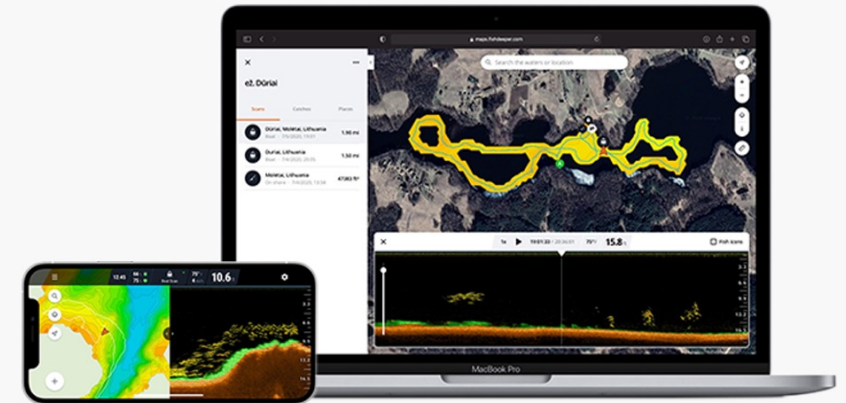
maps.fishdeeper.com

Search the waters or location

ež. Dūriai

Scans

Catches

Places

Dūriai, Molėtai, Lithuania

1.90 mi

Dūriai, Lithuania

1.50 mi

Molėtai, Lithuania

47363 ft²

1x

15.8

Fish icons

MacBook Pro

12:45

10.6